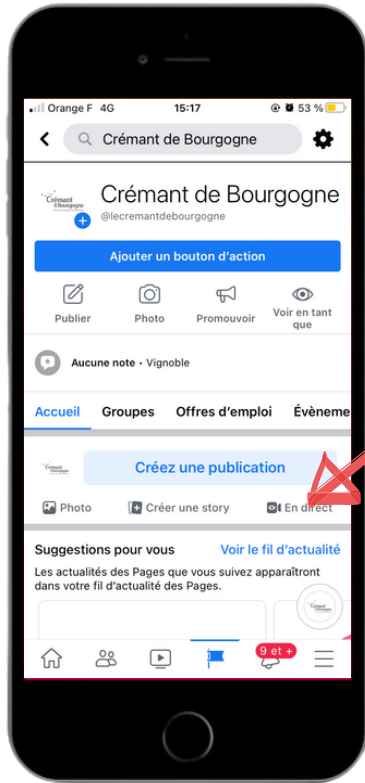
Orange F 4G 15:17 53 %

Crémant de Bourgogne

Crémant de Bourgogne

Crémant de Bourgogne
@lecremantdebourgogne

Ajouter un bouton d'action

Publier
Photo
Promouvoir
Voir en tant que

Aucune note • Vignoble

Accueil
Groupes
Offres d'emploi
Évèneme

Créez une publication

Photo
Créer une story
En direct

Suggestions pour vous
Voir le fil d'actualité

Les actualités des Pages que vous suivez apparaîtront dans votre fil d'actualité des Pages.

Crémant de Bourgogne

9 et +